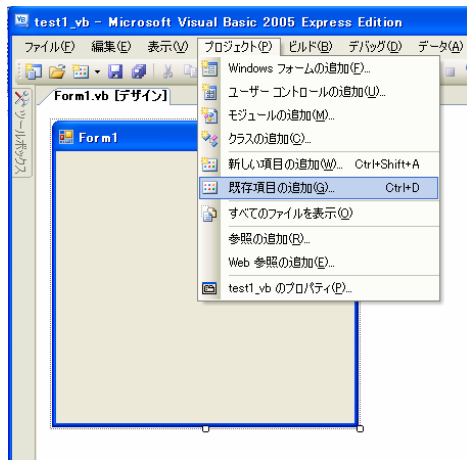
test1_vb - Microsoft Visual Basic 2005 Express Edition

ファイル(F) 編集(E) 表示(V) プロジェクト(P) ビルド(B) デバッグ(D) データ(A)

Form1.vb [デザイン]

ツールボックス

Form1

Windows フォームの追加(F)...
ユーザー コントロールの追加(U)...
モジュールの追加(M)...
クラスの追加(C)...
新しい項目の追加(W)... Ctrl+Shift+A
既存項目の追加(G)... Ctrl+D
すべてのファイルを表示(O)
参照の追加(R)...
Web 参照の追加(E)...
test1_vb のプロパティ(P)...